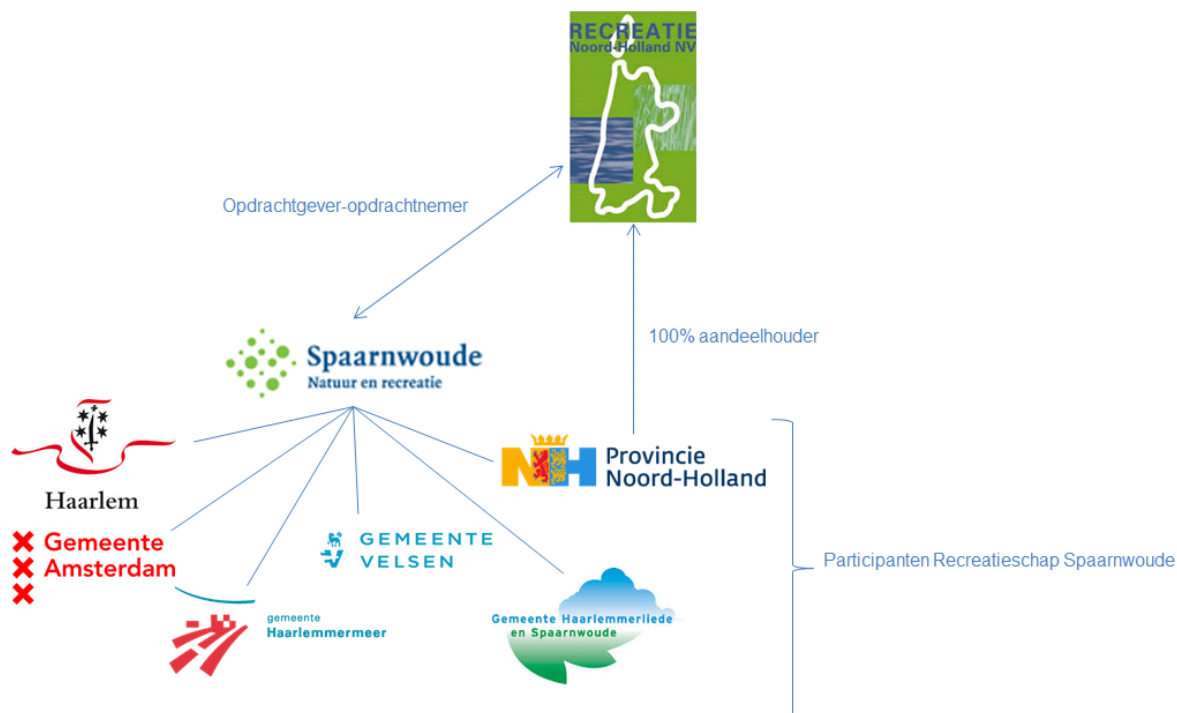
RECREATIE
Noord-Holland NV

Opdrachtgever-opdrachtnemer

100% aandeelhouder

Spaarnwoude
Natuur en recreatie

Haarlem

Gemeente
Amsterdam

GEMEENTE
VELSEN

Provincie
Noord-Holland

Participanten Recreatieschap Spaarnwoude

gemeente
Haarlemmermeer

Gemeente Haarlemmerliede
en Spaarnwoude